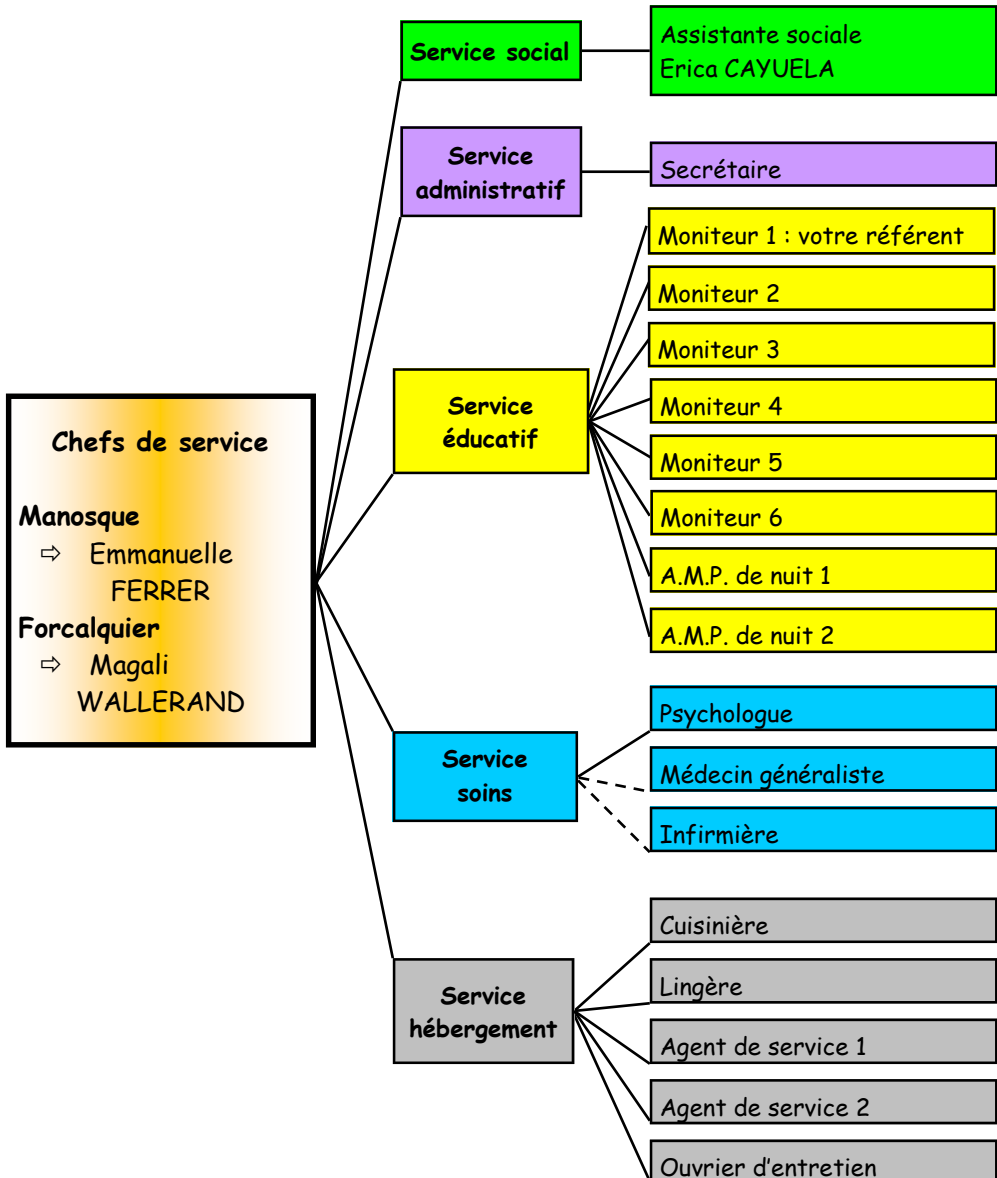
Chefs de service

Manosque
⇨ Emmanuelle FERRER
Forcalquier
⇨ Magali WALLERAND

Service social

Assistante sociale
Erica CAYUELA

Service administratif

Secrétaire

Service éducatif

Moniteur 1 : votre référent
Moniteur 2
Moniteur 3
Moniteur 4
Moniteur 5
Moniteur 6
A.M.P. de nuit 1
A.M.P. de nuit 2

Service soins

Psychologue
Médecin généraliste
Infirmière

Service hébergement

Cuisinière
Lingère
Agent de service 1
Agent de service 2
Ouvrier d'entretien